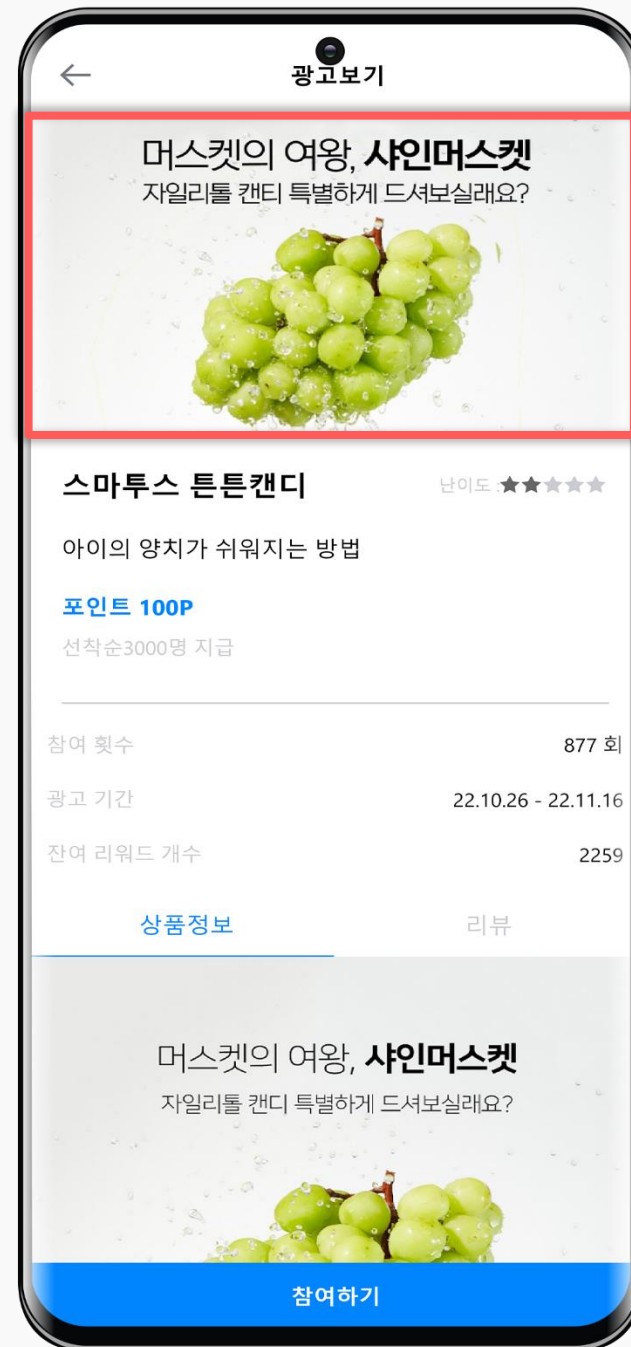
←
광고보기

머스켓의 여왕, 샤인머스켓
자일리톨 캔디 특별하게 드셔보실래요?

스마투스 튼튼캔디
난이도 :★★★★★

아이의 양치가 쉬워지는 방법

포인트 100P
선착순3000명 지급

| 참여 횟수 | 877 회 |
|---|---|
| 광고 기간 | 22.10.26 - 22.11.16 |
| 잔여 리워드 개수 | 2259 |

상품정보
리뷰

머스켓의 여왕, 샤인머스켓
자일리톨 캔디 특별하게 드셔보실래요?

참여하기